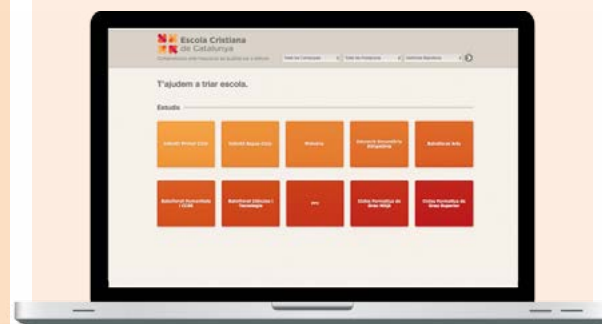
Escola Cristiana de Catalunya

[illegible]

T'ajudem a triar escola.

Estudis

Infantil Primer Cicle

Infantil Segon Cicle

Primària

Educació Secundària Obligatòria

Batxillerat Arts

Batxillerat Humanitats i CCSS

Batxillerat Ciències i Tecnologia

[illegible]

Cicles Formatius de Grau Mitjà

Cicles Formatius de Grau Superior